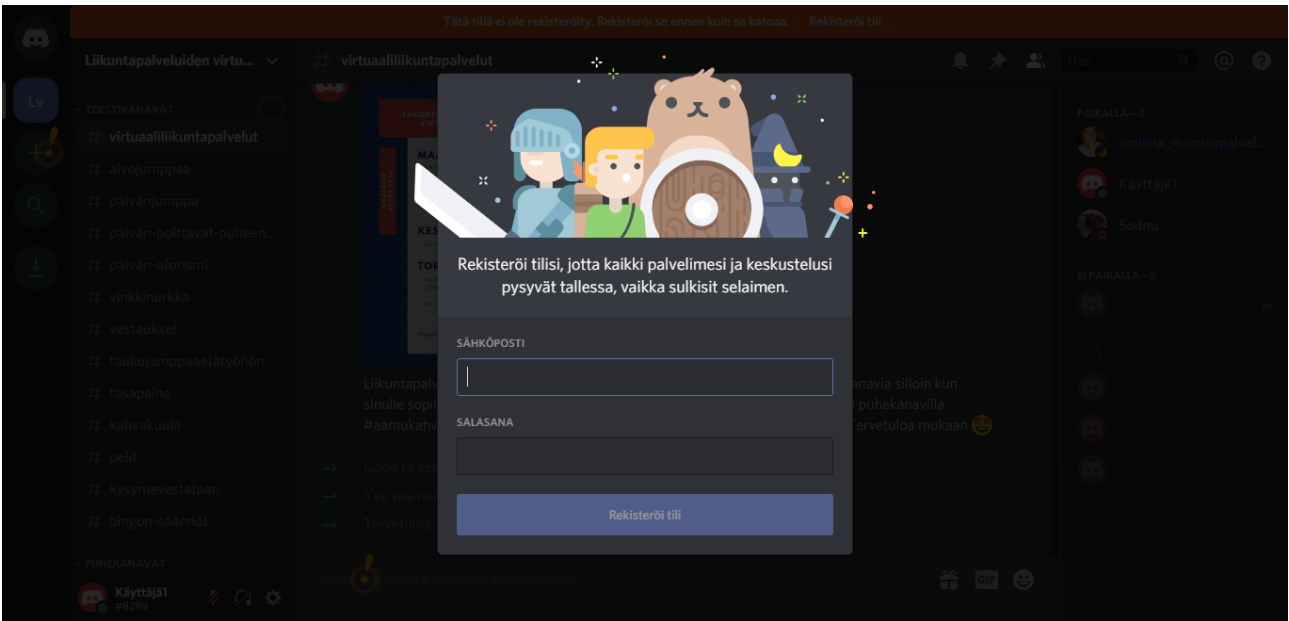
Tätä tiliä ei ole rekisteröity. Rekisteröi se ennen kuin se katoaa. Rekisteröi tili

Liikuntapalveluiden virtu...

# virtuaaliliikuntapalvelut

Hae

TEKSTIKANAVAT
# virtuaaliliikuntapalvelut
# aivojumppaa
# päivänjumppa
# päivän-polttavat-puheen...
# päivän-aforismi
# vinkkinurkka
# vastaukset
# taukojumppaasetätyöhön
# tasapaino
# kahvakuula
# pelit
# kysymevastataan
# bingon-säännöt

PUHEKANAVAT

Käyttäjä1
#8289

Lv

PAIKALLA—3
anniina_nuorisopalvel...
Käyttäjä1
Sodnu

EI PAIKALLA—5

Liikuntapalv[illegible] ...kanavia silloin kun sinulle sopi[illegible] ... puhekanavilla #aamukahv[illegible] ...Tervetuloa mukaan

Good to se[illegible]
Yay you m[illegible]
Tervetulo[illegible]

Viesti kanavalle #virtuaaliliikuntapalvelut

GIF

Rekisteröi tilisi, jotta kaikki palvelimesi ja keskustelusi pysyvät tallessa, vaikka sulkisit selaimen.

SÄHKÖPOSTI

SALASANA

Rekisteröi tili